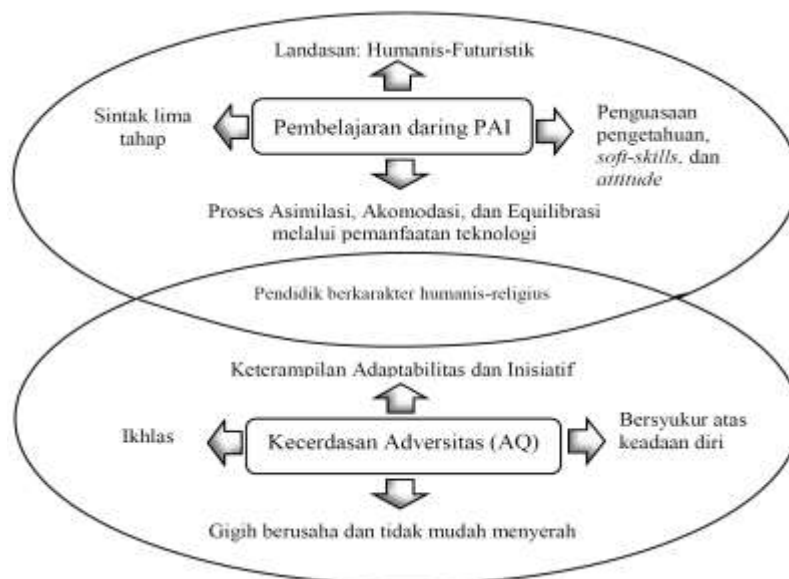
Landasan: Humanis-Futuristik

Sintak lima tahap

Pembelajaran daring PAI

Penguasaan pengetahuan, *soft-skills*, dan *attitude*

Proses Asimilasi, Akomodasi, dan Equilibrasi melalui pemanfaatan teknologi

Pendidik berkarakter humanis-religius

Keterampilan Adaptabilitas dan Inisiatif

Ikhlas

Kecerdasan Adversitas (AQ)

Bersyukur atas keadaan diri

Gigih berusaha dan tidak mudah menyerah